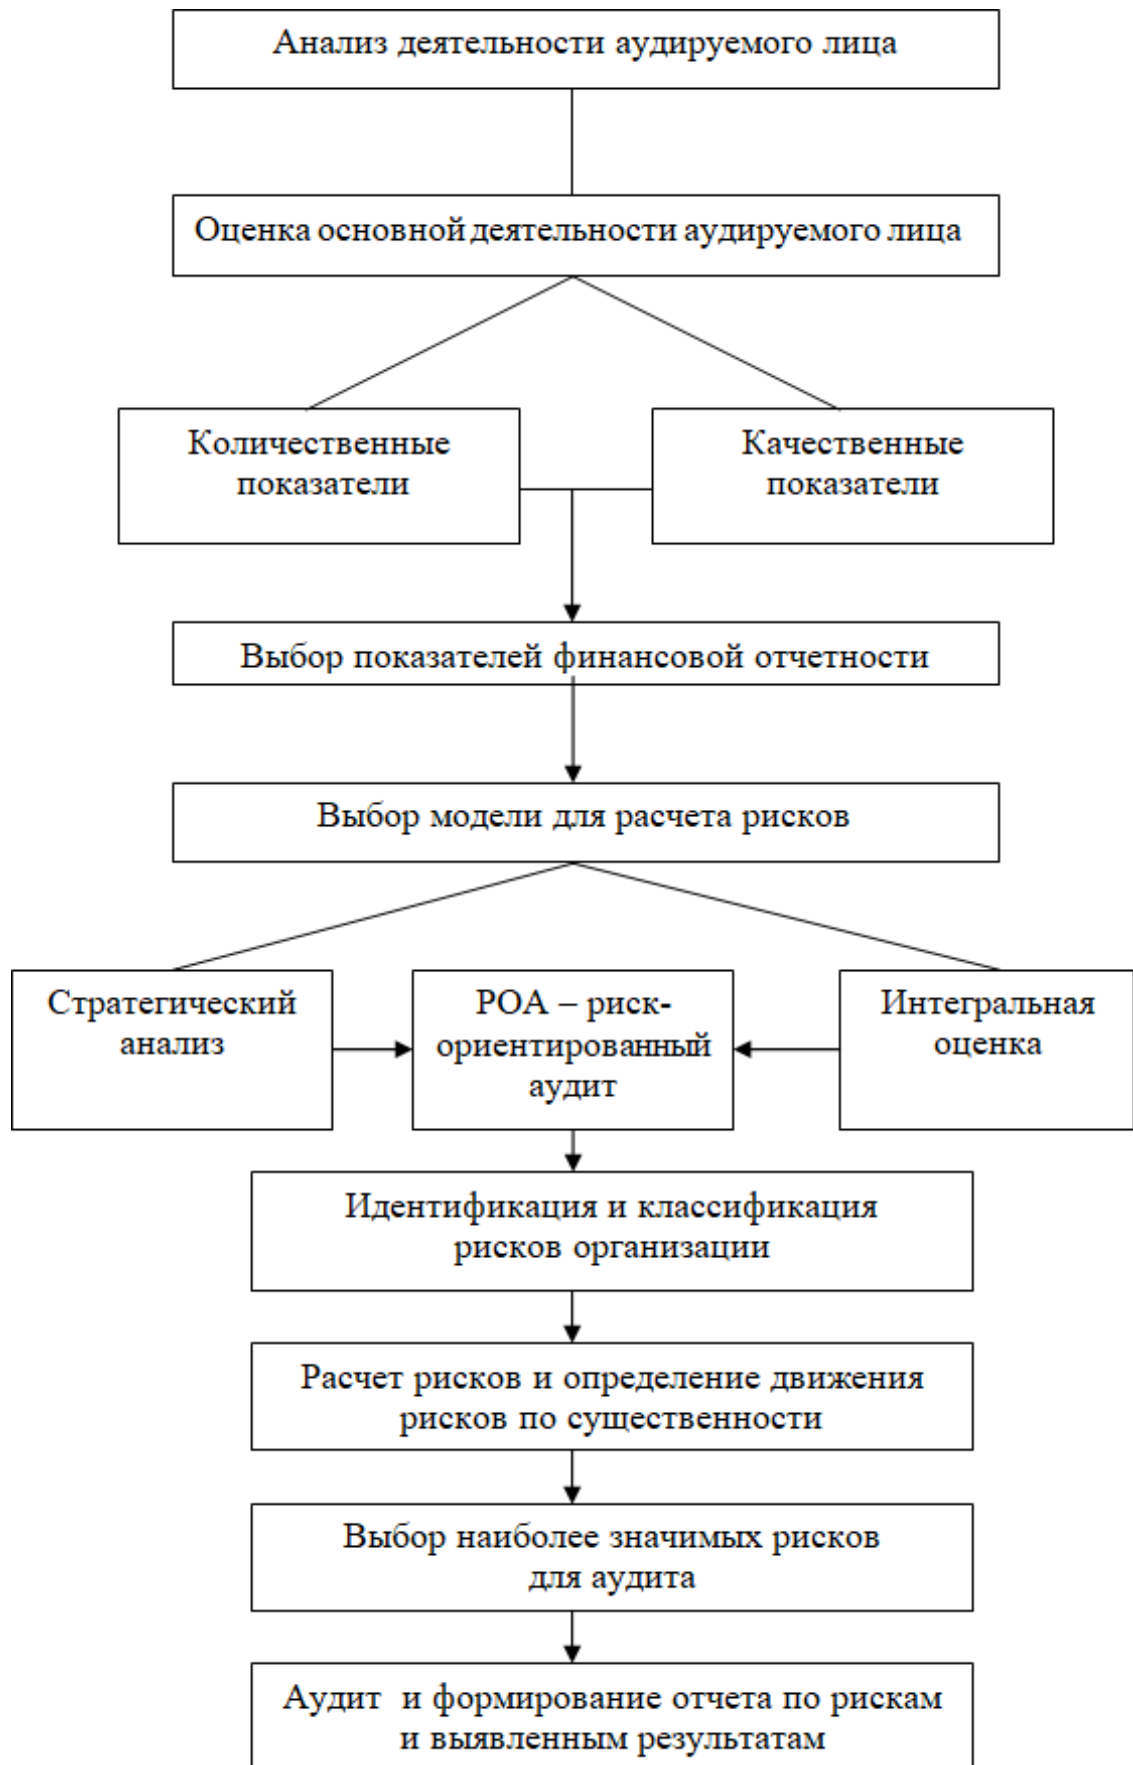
Анализ деятельности аудируемого лица

Оценка основной деятельности аудируемого лица

Количественные показатели

Качественные показатели

Выбор показателей финансовой отчетности

Выбор модели для расчета рисков

Стратегический анализ

РОА – риск-ориентированный аудит

Интегральная оценка

Идентификация и классификация рисков организации

Расчет рисков и определение движения рисков по существенности

Выбор наиболее значимых рисков для аудита

Аудит и формирование отчета по рискам и выявленным результатам